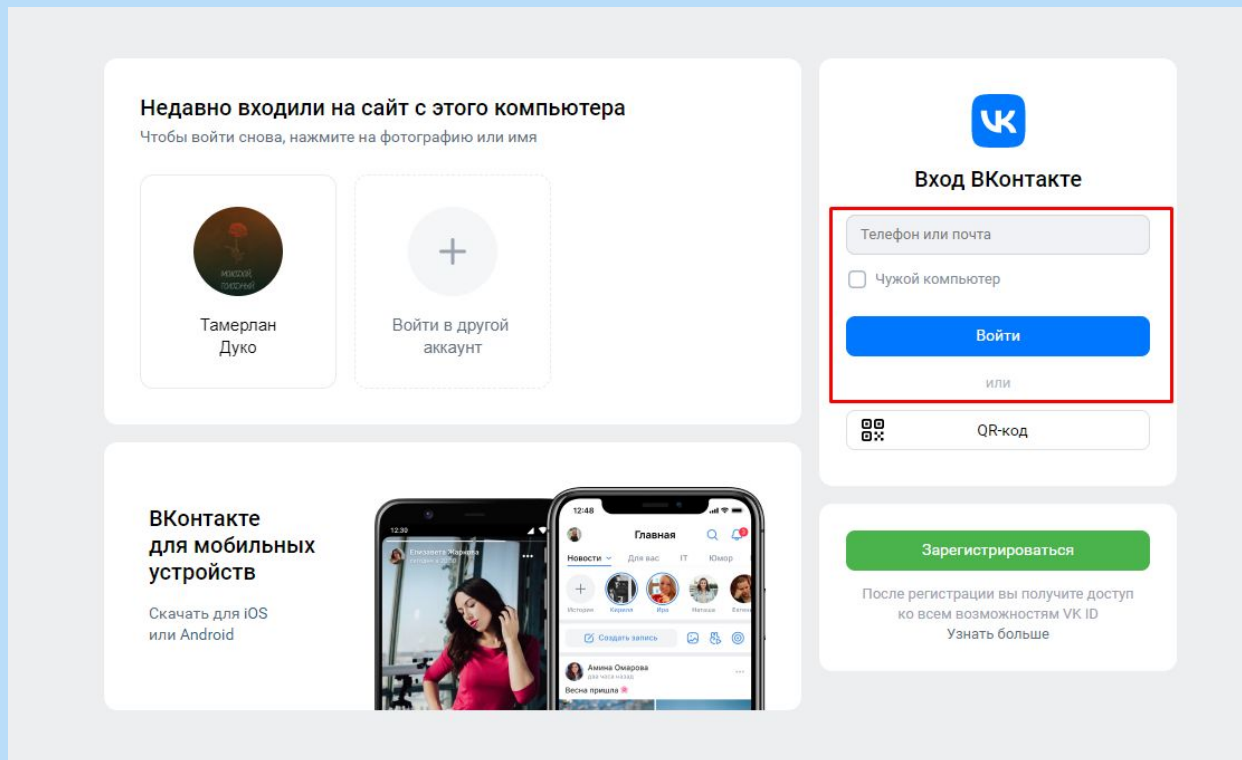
Недавно входили на сайт с этого компьютера
Чтобы войти снова, нажмите на фотографию или имя

Тамерлан Дуко

Войти в другой аккаунт

Вход ВКонтакте

Телефон или почта

Чужой компьютер

Войти

или

QR-код

ВКонтакте для мобильных устройств

Скачать для iOS или Android

12:30
Елизавета Жарина
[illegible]

12:48
Главная
Новости Для вас IT Юмор
История Кирилл Ира Наташа Евген
Создать запись
Амина Омарова
два часа назад
Весна пришла

Зарегистрироваться

После регистрации вы получите доступ ко всем возможностям VK ID
Узнать больше